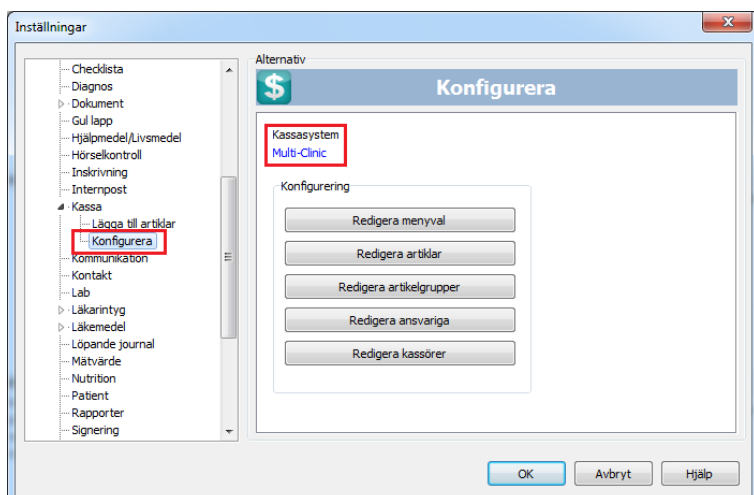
Inställningar

Checklista
Diagnos
Dokument
Gul lapp
Hjälpmedel/Livsmedel
Hörselkontroll
Inskrivning
Internpost
Kassa
Lägga till artiklar
Konfigurera
Kommunikation
Kontakt
Lab
Läkarintyg
Läkemedel
Löpande journal
Mätvärde
Nutrition
Patient
Rapporter
Signering

Alternativ

$ Konfigurera

Kassasystem
Multi-Clinic

Konfigurering
Redigera menyval
Redigera artiklar
Redigera artikelgrupper
Redigera ansvariga
Redigera kassörer

OK
Avbryt
Hjälp